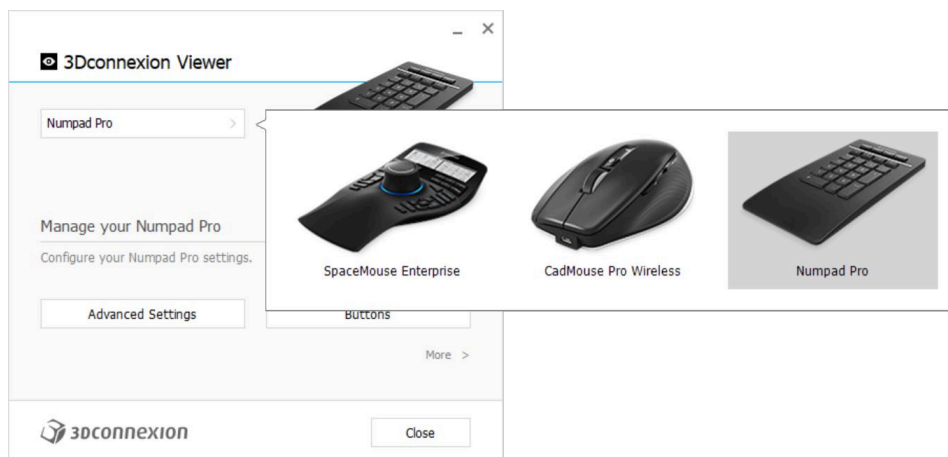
3Dconnexion Viewer

Numpad Pro >

SpaceMouse Enterprise

CadMouse Pro Wireless

Numpad Pro

Manage your Numpad Pro

Configure your Numpad Pro settings.

Advanced Settings

Buttons

More >

3Dconnexion

Close